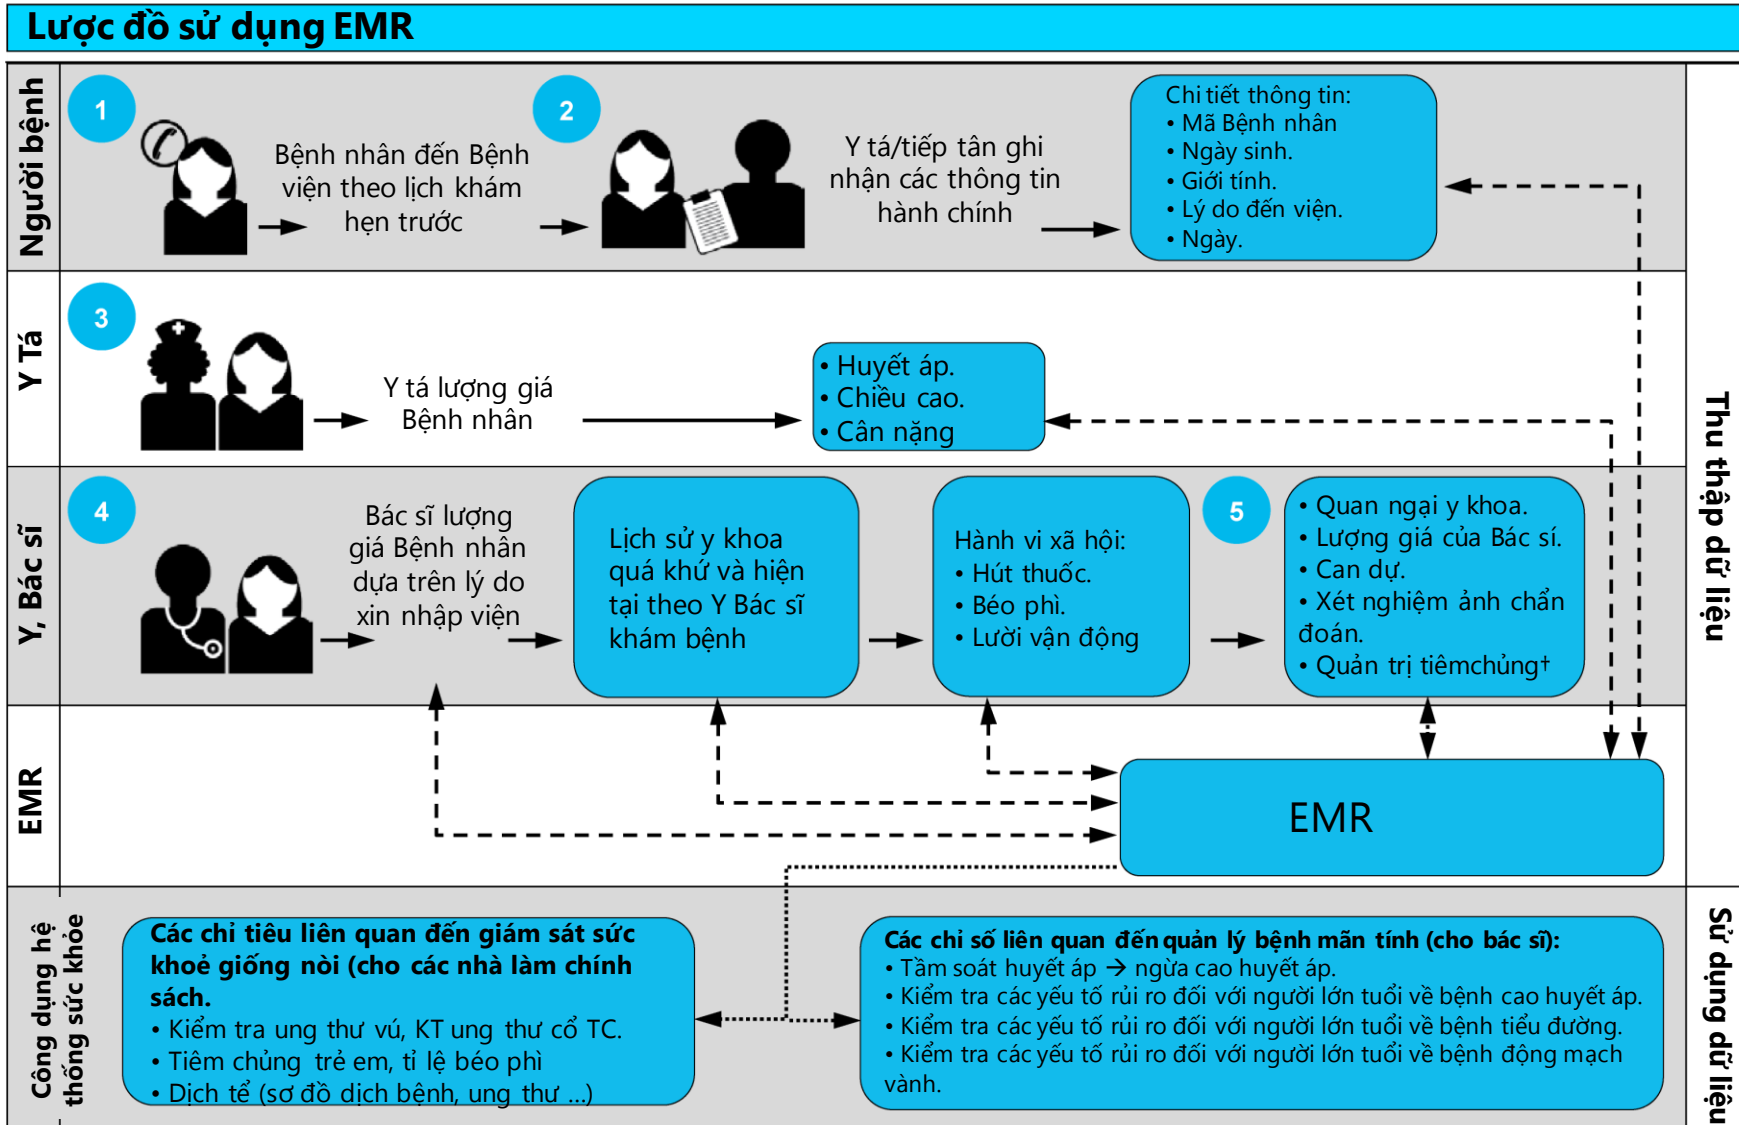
Lược đồ sử dụng EMR

Người bệnh

1

Bệnh nhân đến Bệnh viện theo lịch khám hẹn trước

2

Y tá/tiếp tân ghi nhận các thông tin hành chính

Chi tiết thông tin:
• Mã Bệnh nhân
• Ngày sinh.
• Giới tính.
• Lý do đến viện.
• Ngày.

Y Tá

3

Y tá lượng giá Bệnh nhân

• Huyết áp.
• Chiều cao.
• Cân nặng

Y, Bác sĩ

4

Bác sĩ lượng giá Bệnh nhân dựa trên lý do xin nhập viện

Lịch sử y khoa quá khứ và hiện tại theo Y Bác sĩ khám bệnh

Hành vi xã hội:
• Hút thuốc.
• Béo phì.
• Lười vận động

5

• Quan ngại y khoa.
• Lượng giá của Bác sí.
• Can dự.
• Xét nghiệm ảnh chẩn đoán.
• Quản trị tiêmchủng†

Thu thập dữ liệu

EMR

EMR

Công dụng hệ thống sức khỏe

Các chỉ tiêu liên quan đến giám sát sức khoẻ giống nòi (cho các nhà làm chính sách.
• Kiểm tra ung thư vú, KT ung thư cổ TC.
• Tiêm chủng trẻ em, tỉ lệ béo phì
• Dịch tể (sơ đồ dịch bệnh, ung thư ...)

Các chỉ số liên quan đến quản lý bệnh mãn tính (cho bác sĩ):
• Tầm soát huyết áp → ngừa cao huyết áp.
• Kiểm tra các yếu tố rủi ro đối với người lớn tuổi về bệnh cao huyết áp.
• Kiểm tra các yếu tố rủi ro đối với người lớn tuổi về bệnh tiểu đường.
• Kiểm tra các yếu tố rủi ro đối với người lớn tuổi về bệnh động mạch vành.

Sử dụng dữ liệu